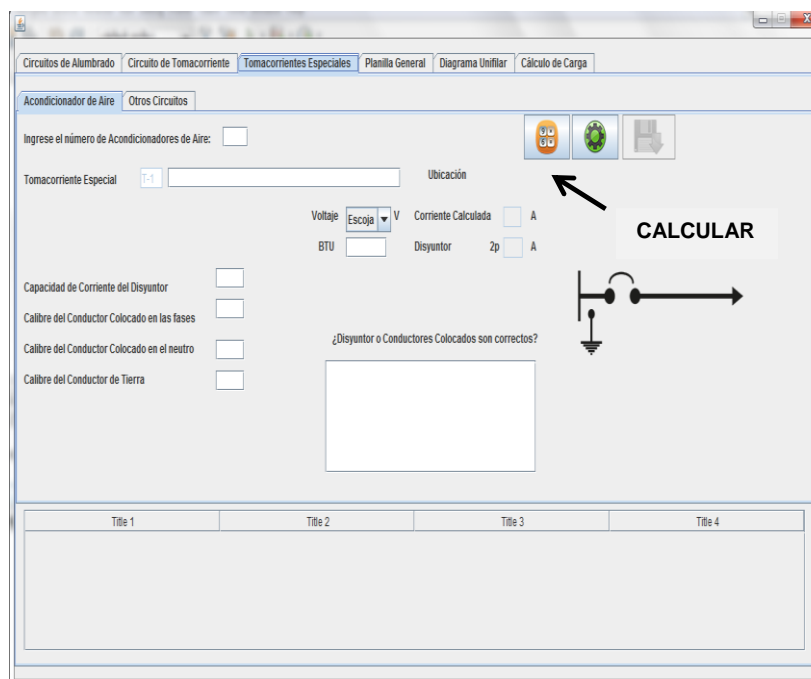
Circuitos de Alumbrado | Circuito de Tomacorriente | Tomacorrientes Especiales | Planilla General | Diagrama Unifilar | Cálculo de Carga

Acondicionador de Aire | Otros Circuitos

Ingrese el número de Acondicionadores de Aire:

Tomacorriente Especial T-1

Ubicación

CALCULAR

Voltaje Escoja V

Corriente Calculada A

BTU

Disyuntor 2p A

Capacidad de Corriente del Disyuntor

Calibre del Conductor Colocado en las fases

Calibre del Conductor Colocado en el neutro

Calibre del Conductor de Tierra

¿Disyuntor o Conductores Colocados son correctos?

| Title 1 | Title 2 | Title 3 | Title 4 |
|---|---|---|---|